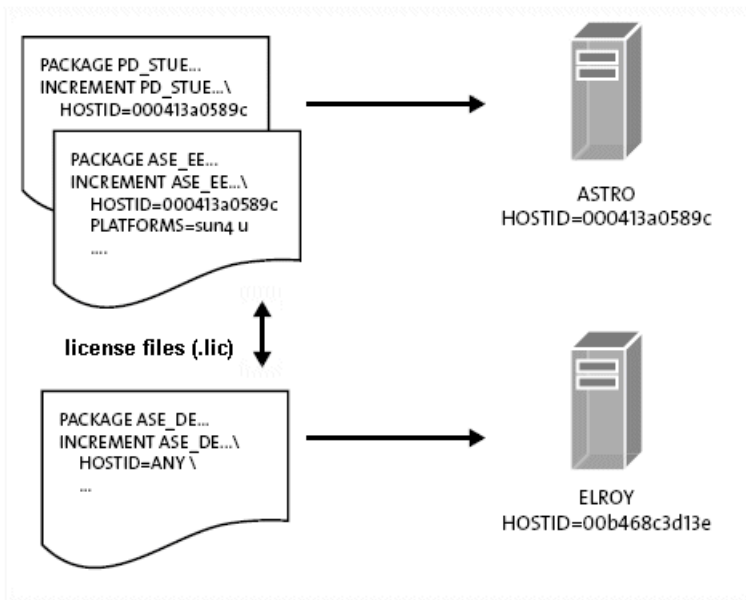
PACKAGE PD_STUE...
INCREMENT PD_STUE...\
HOSTID=000413a0589c

PACKAGE ASE_EE...
INCREMENT ASE_EE...\
HOSTID=000413a0589c
PLATFORMS=sun4 u
....

ASTRO
HOSTID=000413a0589c

license files (.lic)

PACKAGE ASE_DE...
INCREMENT ASE_DE...\
HOSTID=ANY \
...

ELROY
HOSTID=00b468c3d13e